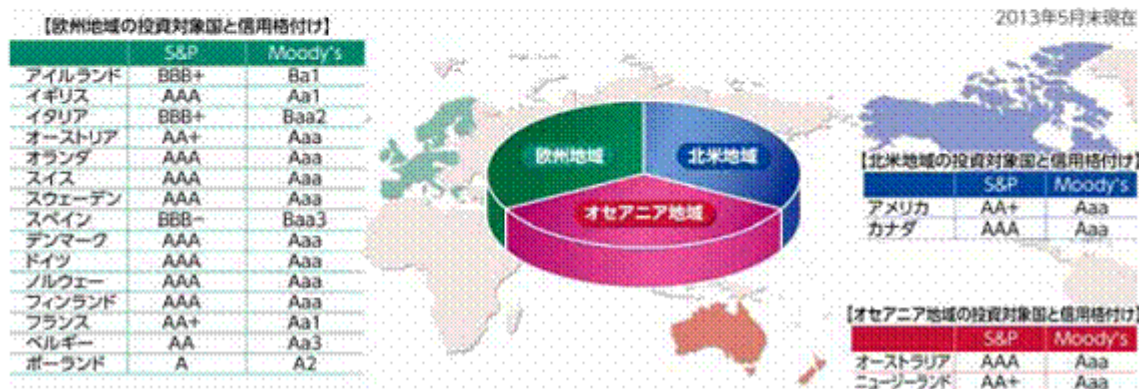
2013年5月末現在

【欧州地域の投資対象国と信用格付け】

| | S&P | Moody's |
|---|---|---|
| アイルランド | BBB+ | Ba1 |
| イギリス | AAA | Aa1 |
| イタリア | BBB+ | Baa2 |
| オーストリア | AA+ | Aaa |
| オランダ | AAA | Aaa |
| スイス | AAA | Aaa |
| スウェーデン | AAA | Aaa |
| スペイン | BBB− | Baa3 |
| デンマーク | AAA | Aaa |
| ドイツ | AAA | Aaa |
| ノルウェー | AAA | Aaa |
| フィンランド | AAA | Aaa |
| フランス | AA+ | Aa1 |
| ベルギー | AA | Aa3 |
| ポーランド | A | A2 |

欧州地域

北米地域

オセアニア地域

【北米地域の投資対象国と信用格付け】

| | S&P | Moody's |
|---|---|---|
| アメリカ | AA+ | Aaa |
| カナダ | AAA | Aaa |

【オセアニア地域の投資対象国と信用格付け】

| | S&P | Moody's |
|---|---|---|
| オーストラリア | AAA | Aaa |
| ニュージーランド | AA+ | Aaa |